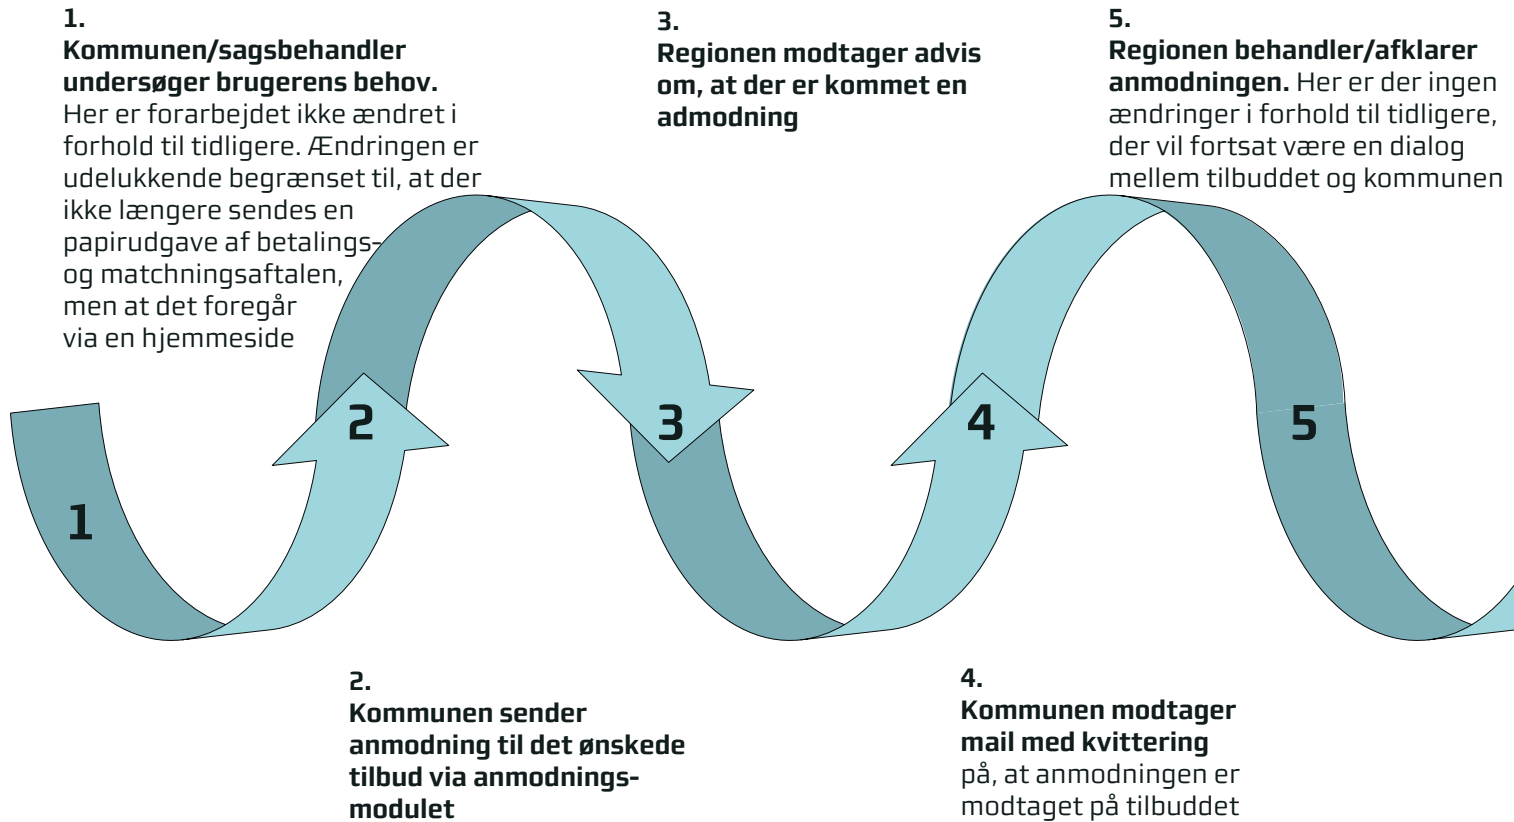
1.
**Kommunen/sagsbehandler undersøger brugerens behov.** Her er forarbejdet ikke ændret i forhold til tidligere. Ændringen er udelukkende begrænset til, at der ikke længere sendes en papirudgave af betalings- og matchningsaftalen, men at det foregår via en hjemmeside

3.
**Regionen modtager advis om, at der er kommet en admodning**

5.
**Regionen behandler/afklarer anmodningen.** Her er der ingen ændringer i forhold til tidligere, der vil fortsat være en dialog mellem tilbuddet og kommunen

1

2

3

4

5

2.
**Kommunen sender anmodning til det ønskede tilbud via anmodningsmodulet**

4.
**Kommunen modtager mail med kvittering** på, at anmodningen er modtaget på tilbuddet